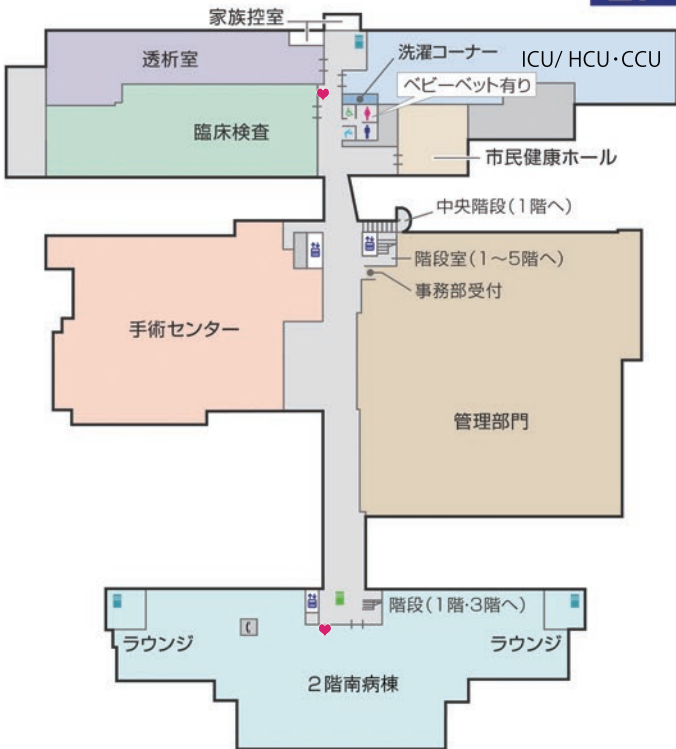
家族控室

透析室

洗濯コーナー

ICU/ HCU・CCU

ベビーベット有り

臨床検査

市民健康ホール

中央階段(1階へ)

階段室(1~5階へ)

事務部受付

手術センター

管理部門

階段(1階・3階へ)

ラウンジ

ラウンジ

2階南病棟